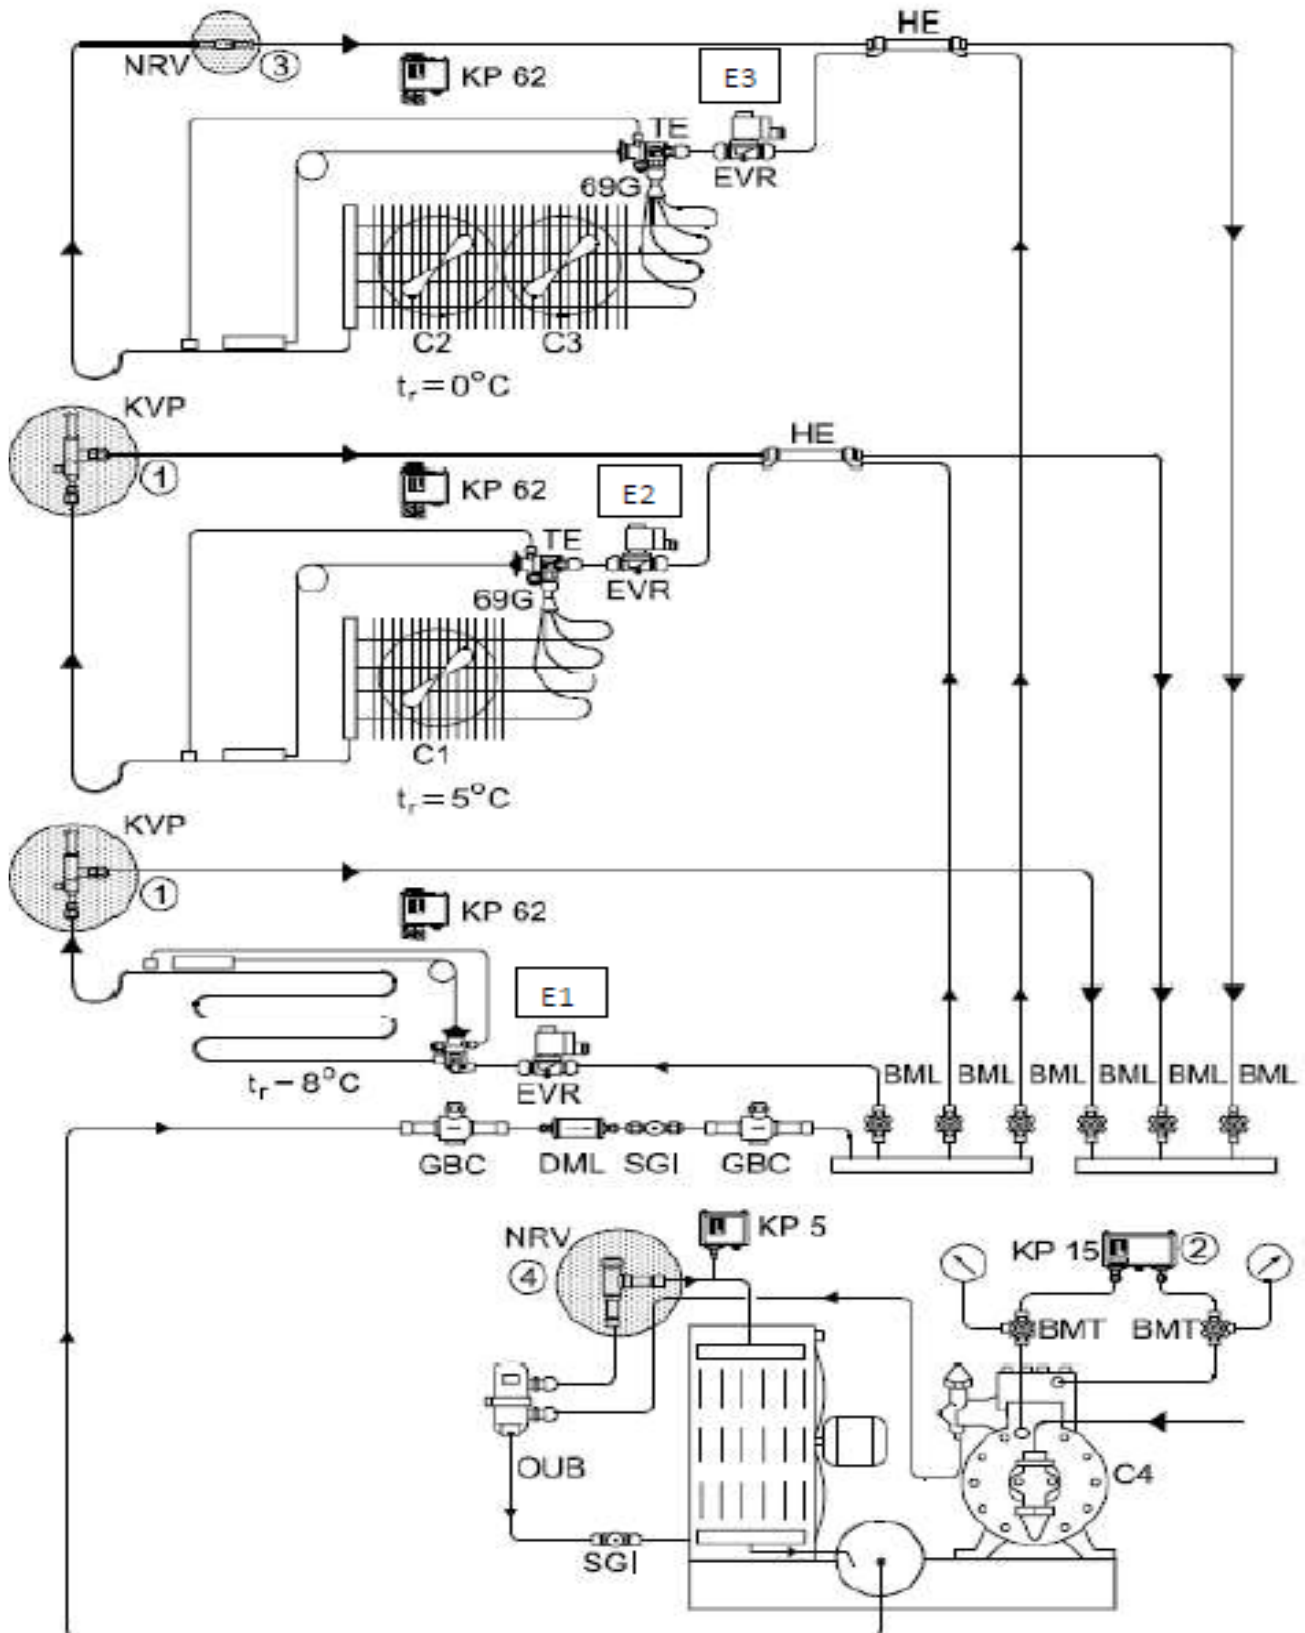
NRV ③
HE
KP 62
E3
TE
EVR
69G
C2 C3
$t_r = 0°C$

KVP
①
HE
KP 62
E2
TE
EVR
69G
C1
$t_r = 5°C$

KVP
①
KP 62
E1
EVR
$t_r - 8°C$
BML BML BML BML BML BML
GBC DML SGI GBC

NRV
④
KP 5
KP 15 ②
BMT BMT
OUB
C4
SGI